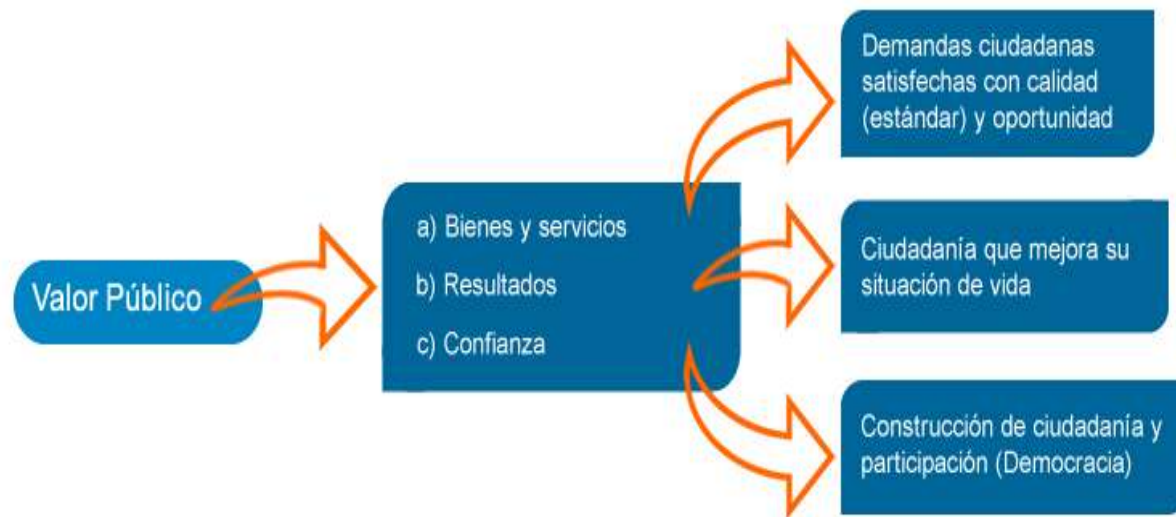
Valor Público

a) Bienes y servicios

b) Resultados

c) Confianza

Demandas ciudadanas satisfechas con calidad (estándar) y oportunidad

Ciudadanía que mejora su situación de vida

Construcción de ciudadanía y participación (Democracia)